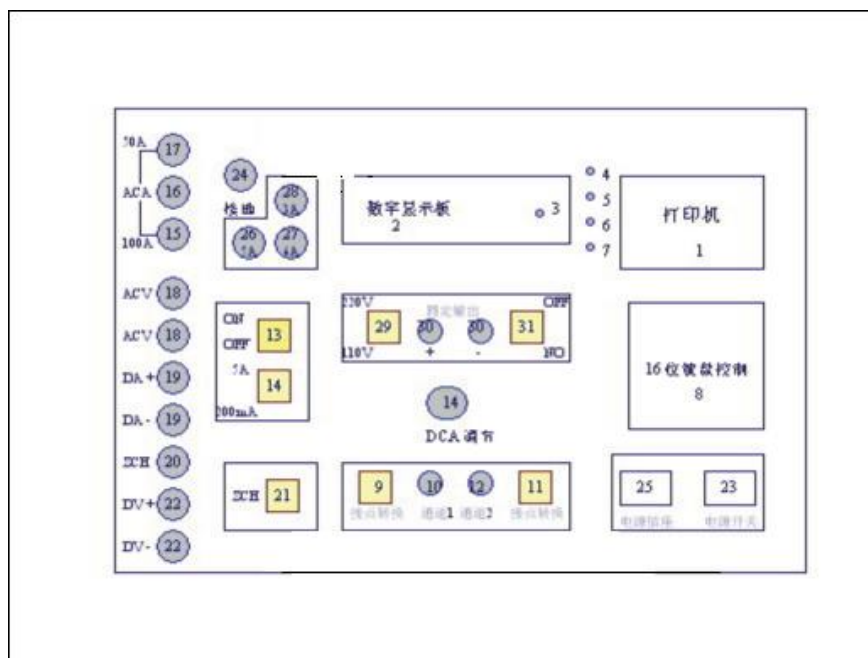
20A 17
ACA 16
100A 15
ACV 18
ACV 18
DA + 19
DA - 19
ΣCH 20
DV+ 22
DV- 22

24
检曲
28 3A
26 1A
27 4A

数字显示板
2
3

4
5
6
7

打印机
1

ON
OFF 13
5A 14
200mA

220V 29 30 30 31 OFF
固定输出
110V + - ON

16位键盘控制
8

14
DCA 调节

ΣCH 21

9 10 12 11
接点转换 通道1 通道2 接点转换

25 23
电源插座 电源开关